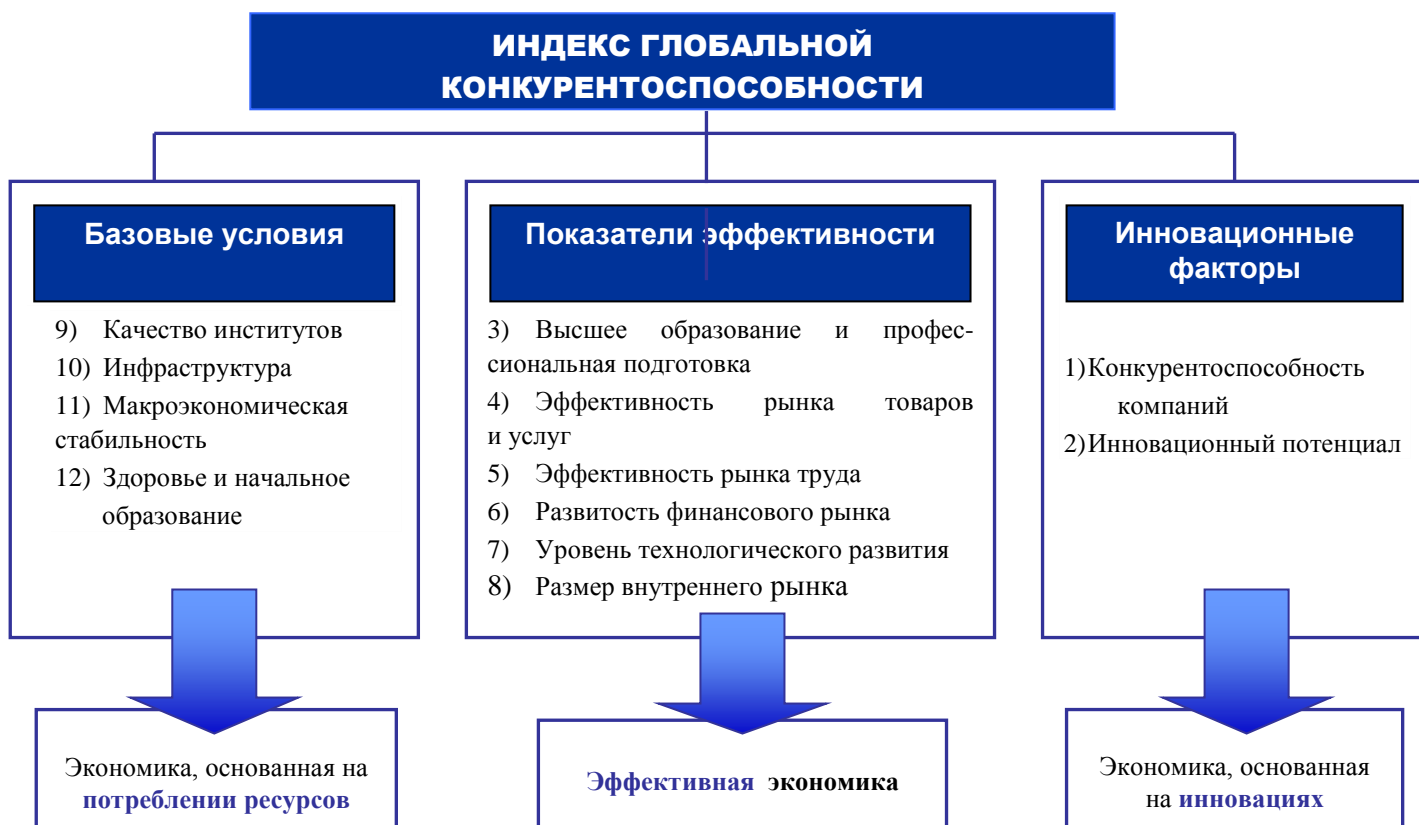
ИНДЕКС ГЛОБАЛЬНОЙ КОНКУРЕНТОСПОСОБНОСТИ

Базовые условия

9) Качество институтов
10) Инфраструктура
11) Макроэкономическая стабильность
12) Здоровье и начальное образование

Экономика, основанная на потреблении ресурсов

Показатели эффективности

3) Высшее образование и профессиональная подготовка
4) Эффективность рынка товаров и услуг
5) Эффективность рынка труда
6) Развитость финансового рынка
7) Уровень технологического развития
8) Размер внутреннего рынка

Эффективная экономика

Инновационные факторы

1) Конкурентоспособность компаний
2) Инновационный потенциал

Экономика, основанная на инновациях